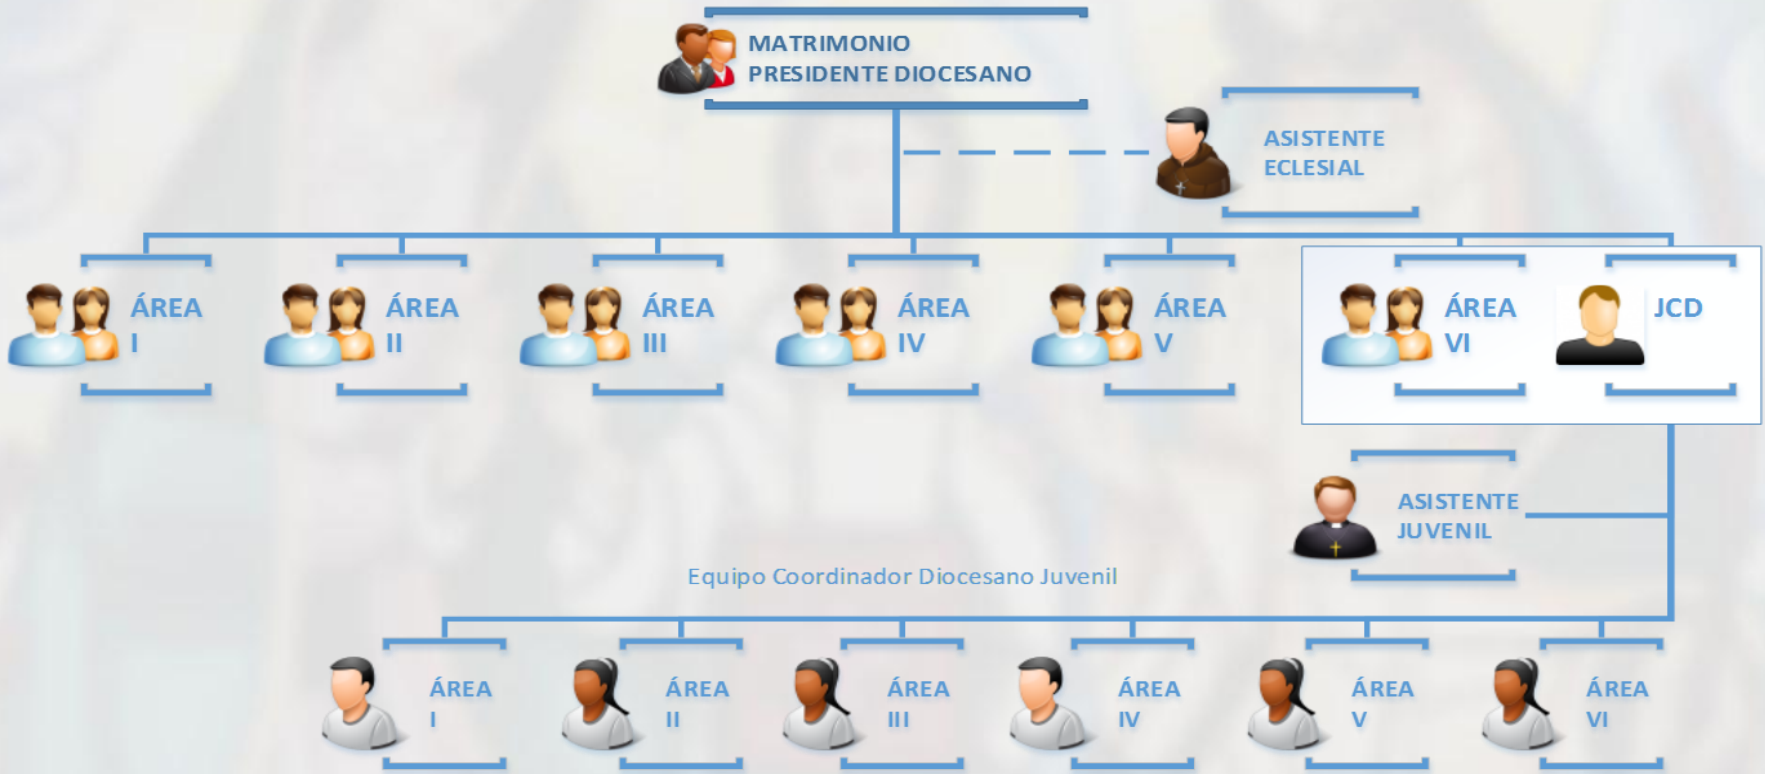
MATRIMONIO
PRESIDENTE DIOCESANO

ASISTENTE
ECLESIAL

ÁREA
I

ÁREA
II

ÁREA
III

ÁREA
IV

ÁREA
V

ÁREA
VI

JCD

ASISTENTE
JUVENIL

Equipo Coordinador Diocesano Juvenil

ÁREA
I

ÁREA
II

ÁREA
III

ÁREA
IV

ÁREA
V

ÁREA
VI